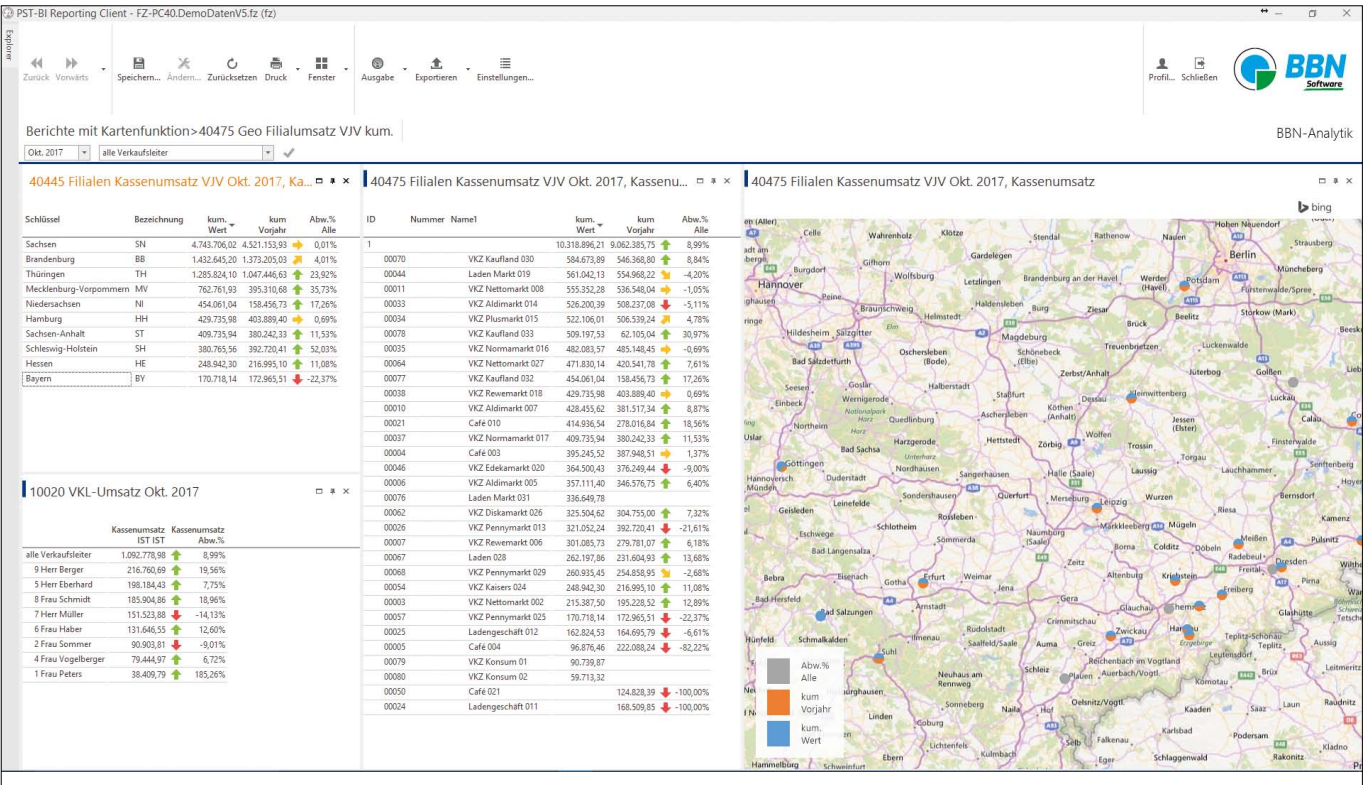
PST-BI Reporting Client - FZ-PC40.DemoDatenV5.fz (fz)

Explorer

Zurück Vorwärts Speichern... Ändern... Zurücksetzen Druck Fenster Ausgabe Exportieren Einstellungen... Profil... Schließen

BBN Software

Berichte mit Kartenfunktion>40475 Geo Filialumsatz VJV kum.

BBN-Analytik

Okt. 2017 alle Verkaufsleiter

40445 Filialen Kassenumsatz VJV Okt. 2017, Ka...

| Schlüssel | Bezeichnung | kum. Wert | kum Vorjahr | Abw.% Alle |
|---|---|---|---|---|
| Sachsen | SN | 4.743.706,02 | 4.521.153,93 | 0,01% |
| Brandenburg | BB | 1.432.645,20 | 1.373.205,03 | 4,01% |
| Thüringen | TH | 1.285.824,10 | 1.047.446,63 | 23,92% |
| Mecklenburg-Vorpommern | MV | 762.761,93 | 395.310,68 | 35,73% |
| Niedersachsen | NI | 454.061,04 | 158.456,73 | 17,26% |
| Hamburg | HH | 429.735,98 | 403.889,40 | 0,69% |
| Sachsen-Anhalt | ST | 409.735,94 | 380.242,33 | 11,53% |
| Schleswig-Holstein | SH | 380.765,56 | 392.720,41 | 52,03% |
| Hessen | HE | 248.942,30 | 216.995,10 | 11,08% |
| Bayern | BY | 170.718,14 | 172.965,51 | -22,37% |

10020 VKL-Umsatz Okt. 2017

| | Kassenumsatz IST IST | Kassenumsatz Abw.% |
|---|---|---|
| alle Verkaufsleiter | 1.092.778,98 | 8,99% |
| 9 Herr Berger | 216.760,69 | 19,56% |
| 5 Herr Eberhard | 198.184,43 | 7,75% |
| 8 Frau Schmidt | 185.904,86 | 18,96% |
| 7 Herr Müller | 151.523,88 | -14,13% |
| 6 Frau Haber | 131.646,55 | 12,60% |
| 2 Frau Sommer | 90.903,81 | -9,01% |
| 4 Frau Vogelberger | 79.444,97 | 6,72% |
| 1 Frau Peters | 38.409,79 | 185,26% |

40475 Filialen Kassenumsatz VJV Okt. 2017, Kassenu...

| ID | Nummer | Name1 | kum. Wert | kum Vorjahr | Abw.% Alle |
|---|---|---|---|---|---|
| 1 | | | 10.318.896,21 | 9.062.385,75 | 8,99% |
| | 00070 | VKZ Kaufland 030 | 584.673,89 | 546.368,80 | 8,84% |
| | 00044 | Laden Markt 019 | 561.042,13 | 554.968,22 | -4,20% |
| | 00011 | VKZ Nettomarkt 008 | 555.352,28 | 536.548,04 | -1,05% |
| | 00033 | VKZ Aldimarkt 014 | 526.200,39 | 508.237,08 | -5,11% |
| | 00034 | VKZ Plusmarkt 015 | 522.106,01 | 506.539,24 | 4,78% |
| | 00078 | VKZ Kaufland 033 | 509.197,53 | 62.105,04 | 30,97% |
| | 00035 | VKZ Normamarkt 016 | 482.083,57 | 485.148,45 | -0,69% |
| | 00064 | VKZ Nettomarkt 027 | 471.830,14 | 420.541,78 | 7,61% |
| | 00077 | VKZ Kaufland 032 | 454.061,04 | 158.456,73 | 17,26% |
| | 00038 | VKZ Rewemarkt 018 | 429.735,98 | 403.889,40 | 0,69% |
| | 00010 | VKZ Aldimarkt 007 | 428.455,62 | 381.517,34 | 8,87% |
| | 00021 | Café 010 | 414.936,54 | 278.016,84 | 18,56% |
| | 00037 | VKZ Normamarkt 017 | 409.735,94 | 380.242,33 | 11,53% |
| | 00004 | Café 003 | 395.245,52 | 387.948,51 | 1,37% |
| | 00046 | VKZ Edekamarkt 020 | 364.500,43 | 376.249,44 | -9,00% |
| | 00006 | VKZ Aldimarkt 005 | 357.111,40 | 346.576,75 | 6,40% |
| | 00076 | Laden Markt 031 | 336.649,78 | | |
| | 00062 | VKZ Diskamarkt 026 | 325.504,62 | 304.755,00 | 7,32% |
| | 00026 | VKZ Pennymarkt 013 | 321.052,24 | 392.720,41 | -21,61% |
| | 00007 | VKZ Rewemarkt 006 | 301.085,73 | 279.781,07 | 6,18% |
| | 00067 | Laden 028 | 262.197,86 | 231.604,93 | 13,68% |
| | 00068 | VKZ Pennymarkt 029 | 260.935,45 | 254.858,95 | -2,68% |
| | 00054 | VKZ Kaisers 024 | 248.942,30 | 216.995,10 | 11,08% |
| | 00003 | VKZ Nettomarkt 002 | 215.387,50 | 195.228,52 | 12,89% |
| | 00057 | VKZ Pennymarkt 025 | 170.718,14 | 172.965,51 | -22,37% |
| | 00025 | Ladengeschäft 012 | 162.824,53 | 164.695,79 | -6,61% |
| | 00005 | Café 004 | 96.876,46 | 222.088,24 | -82,22% |
| | 00079 | VKZ Konsum 01 | 90.739,87 | | |
| | 00080 | VKZ Konsum 02 | 59.713,32 | | |
| | 00050 | Café 021 | | 124.828,39 | -100,00% |
| | 00024 | Ladengeschäft 011 | | 168.509,85 | -100,00% |

40475 Filialen Kassenumsatz VJV Okt. 2017, Kassenumsatz

bing

Celle Wahrenholz Klötze Stendal Rathenow Nauen Hohen Neuendorf Berlin Strausberg Gifhorn Gardelegen Burgdorf Wolfsburg Letzlingen Brandenburg an der Havel Werder (Havel) Potsdam Müncheberg Hannover Peine Fürstenwalde/Spree Braunschweig Helmstedt Haldensleben Burg Ziesar Beelitz Storkow (Mark) Hildesheim Salzgitter Magdeburg Brück Bad Salzdetfurth Oschersleben (Bode) Schönebeck (Elbe) Treuenbrietzen Luckenwalde Goslar Halberstadt Zerbst/Anhalt Jüterbog Golßen Seesen Wernigerode Staßfurt Dessau Einbeck Quedlinburg Aschersleben Köthen (Anhalt) Lutherstadt Wittenberg Luckau Northeim Harzgerode Hettstedt Zörbig Wolfen Jessen (Elster) Calau Bad Sachsa Trossin Finsterwalde Torgau Göttingen Nordhausen Sangerhausen Halle (Saale) Laussig Lauchhammer Senftenberg Duderstadt Sondershausen Querfurt Merseburg Leipzig Wurzen Hoyerswerda Leinefelde Riesa Geisleden Schlotheim Rossleben Naumburg (Saale) Markkleeberg Mügeln Kamenz Eschwege Sömmerda Meißen Pulsnitz Bad Langensalza Zeitz Borna Colditz Döbeln Radebeul Dresden Bebra Eisenach Gotha Erfurt Weimar Jena Altenburg Kriebstein Freital Pirna Bad Hersfeld Arnstadt Gera Glauchau Chemnitz Freiberg Glashütte Bad Salzungen Rudolstadt Crimmitschau Zwickau Hainau Teplitz-Schönau Hünfeld Schmalkalden Ilmenau Saalfeld/Saale Auma Greiz Aussig Suhl Schleiz Plauen Reichenbach im Vogtland Auerbach/Vogtl Leitmeritz Neuhaus am Rennweg Komotau Brüx Oelsnitz/Vogtl Kaaden Laun Raudnitz Linden Sonneberg Naila Hof Coburg Karlsbad Podersam Lichtenfels Kulmbach Selb Falkenau Kladno Hammelburg Schweinfurt Ebern Schlaggenwald Rakonitz Hannoversch Münden Göttingen Northeim Einbeck Nationalpark Harz

Abw.% Alle
kum Vorjahr
kum. Wert